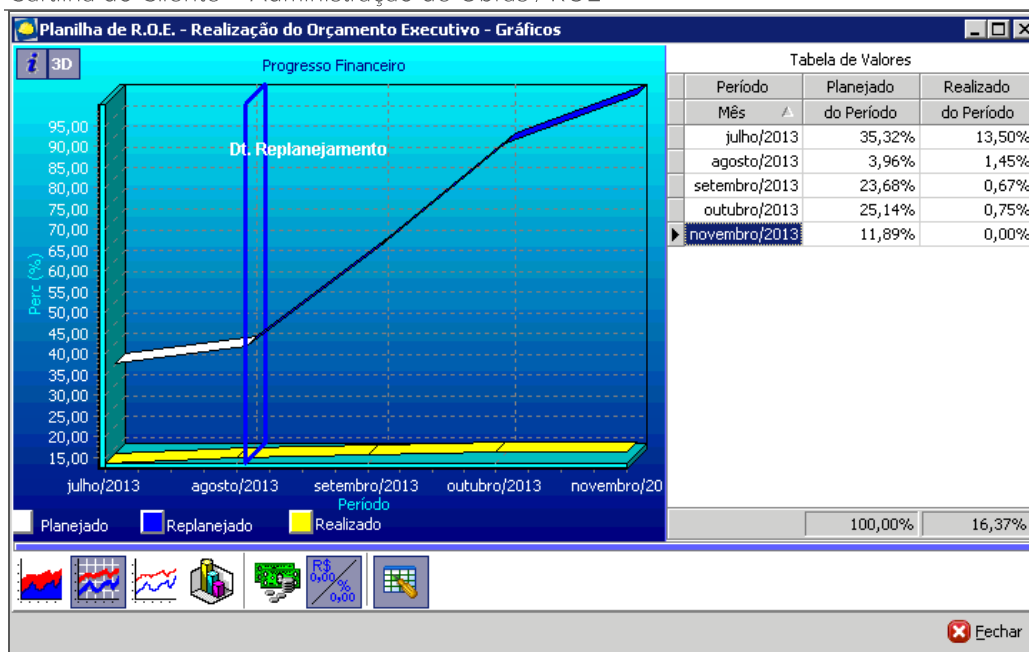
Planilha de R.O.E. - Realização do Orçamento Executivo - Gráficos

i 3D

Progresso Financeiro

Dt. Replanejamento

Perc (%)

95,00
90,00
85,00
80,00
75,00
70,00
65,00
60,00
55,00
50,00
45,00
40,00
35,00
30,00
25,00
20,00
15,00

julho/2013 agosto/2013 setembro/2013 outubro/2013 novembro/20

Período

Planejado Replanejado Realizado

Tabela de Valores

| Período | Planejado | Realizado |
|---|---|---|
| Mês | do Período | do Período |
| julho/2013 | 35,32% | 13,50% |
| agosto/2013 | 3,96% | 1,45% |
| setembro/2013 | 23,68% | 0,67% |
| outubro/2013 | 25,14% | 0,75% |
| novembro/2013 | 11,89% | 0,00% |
| | 100,00% | 16,37% |

R$ 0,00 % 0,00

Fechar